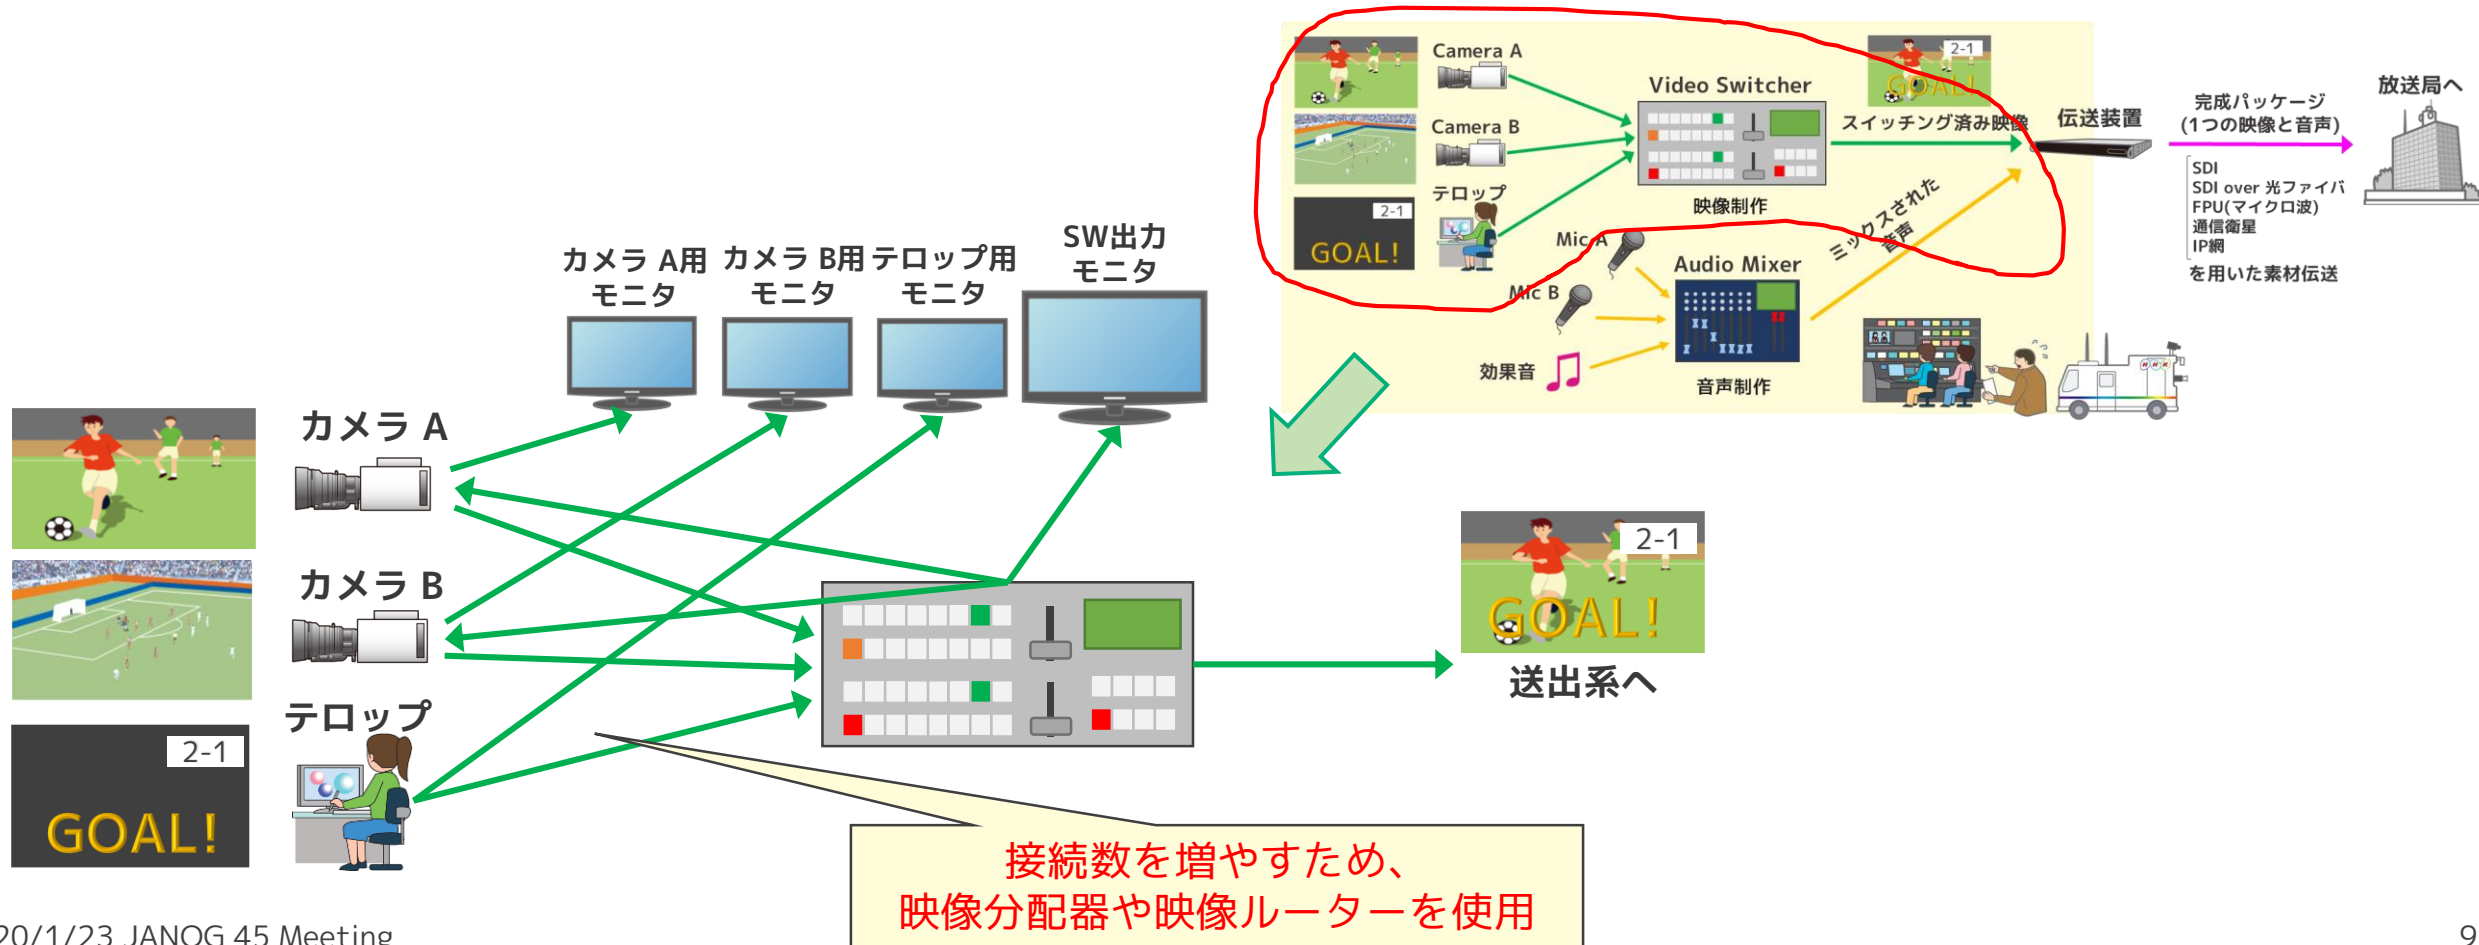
Camera A
Camera B
テロップ
2-1
GOAL!
Video Switcher
映像制作
2-1
GOAL!
スイッチング済み映像
伝送装置
完成パッケージ
(1つの映像と音声)
放送局へ
SDI
SDI over 光ファイバ
FPU(マイクロ波)
通信衛星
IP網
を用いた素材伝送
Mic A
Mic B
Audio Mixer
ミックスされた音声
効果音
音声制作

カメラ A用モニタ
カメラ B用モニタ
テロップ用モニタ
SW出力モニタ

カメラ A
カメラ B
テロップ
2-1
GOAL!

2-1
GOAL!
送出系へ

接続数を増やすため、
映像分配器や映像ルーターを使用

20/1/23 JANOG 45 Meeting
9